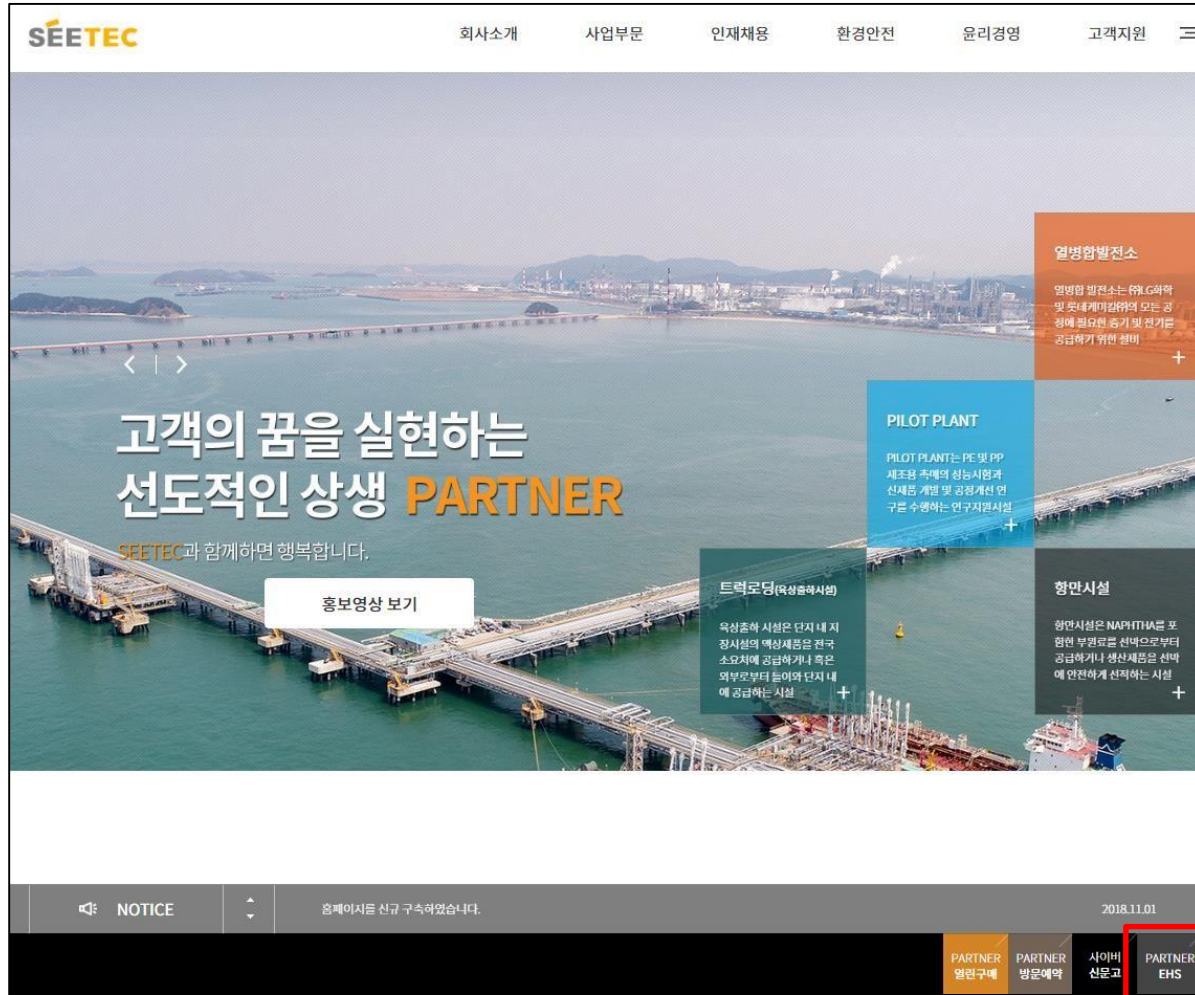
SEETEC

회사소개 사업부문 인재채용 환경안전 윤리경영 고객지원

열병합발전소

열병합 발전소는 ㈜LG화학 및 롯데케미칼㈜의 모든 공정에 필요한 증기 및 전기를 공급하기 위한 설비

+

PILOT PLANT

PILOT PLANT는 PE 및 PP 제조용 촉매의 성능시험과 신제품 개발 및 공정개선 연구를 수행하는 연구지원시설

+

고객의 꿈을 실현하는
선도적인 상생 PARTNER

SEETEC과 함께하면 행복합니다.

홍보영상 보기

트럭로딩(육상출하시설)

육상출하 시설은 단지 내 저장시설의 액상제품을 전국 소요처에 공급하거나 혹은 외부로부터 들여와 단지 내에 공급하는 시설

+

항만시설

항만시설은 NAPHTHA를 포함한 부원료를 선박으로부터 공급하거나 생산제품을 선박에 안전하게 선적하는 시설

+

NOTICE

홈페이지를 신규 구축하였습니다.

2018.11.01

PARTNER 열린구매

PARTNER 방문예약

사이버 신문고

PARTNER EHS